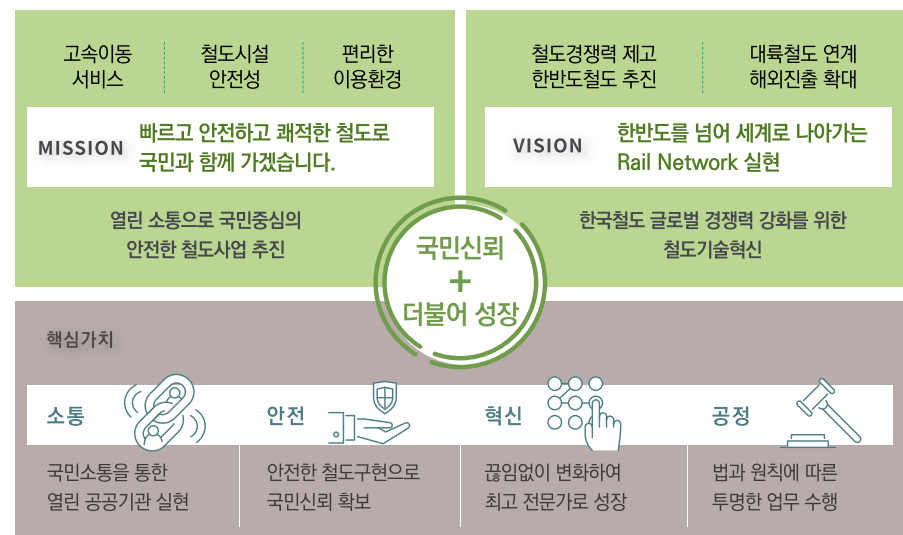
고속이동 서비스

철도시설 안전성

편리한 이용환경

MISSION

빠르고 안전하고 쾌적한 철도로 국민과 함께 가겠습니다.

열린 소통으로 국민중심의 안전한 철도사업 추진

철도경쟁력 제고 한반도철도 추진

대륙철도 연계 해외진출 확대

VISION

한반도를 넘어 세계로 나아가는 Rail Network 실현

한국철도 글로벌 경쟁력 강화를 위한 철도기술혁신

국민신뢰 + 더불어 성장

핵심가치

소통

국민소통을 통한 열린 공공기관 실현

안전

안전한 철도구현으로 국민신뢰 확보

혁신

끊임없이 변화하여 최고 전문가로 성장

공정

법과 원칙에 따른 투명한 업무 수행